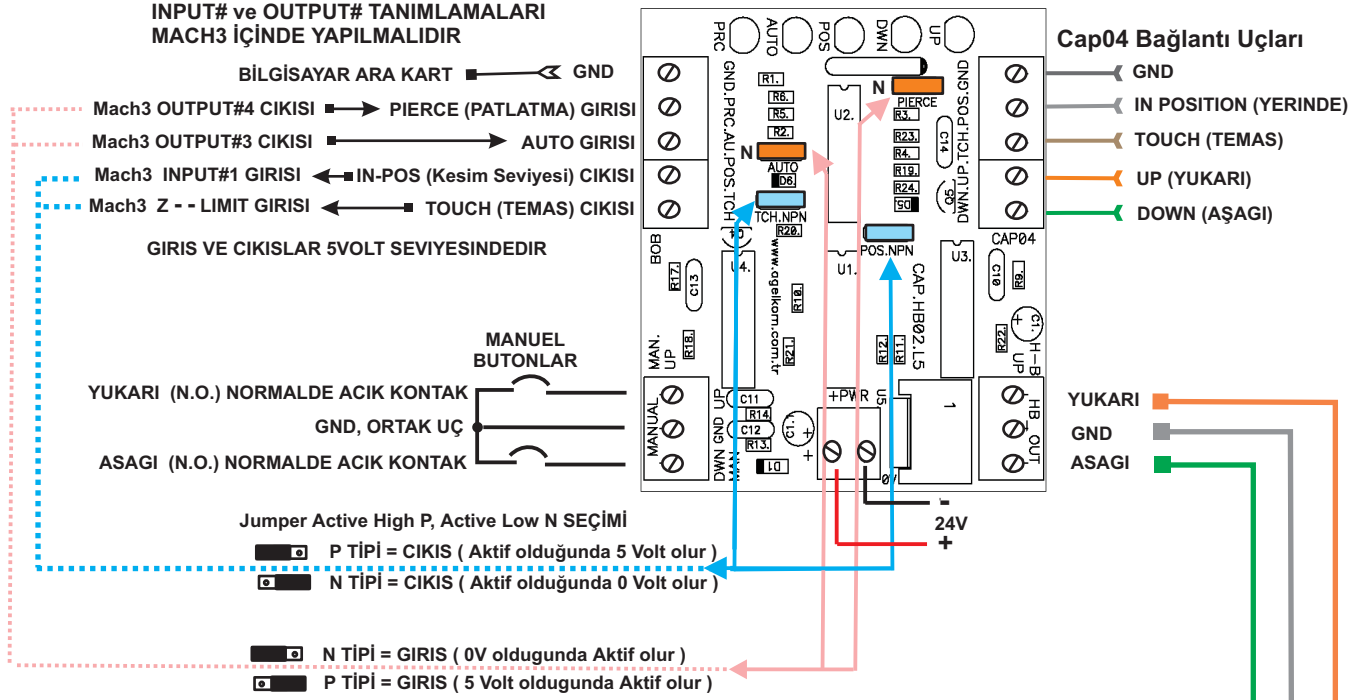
INPUT# ve OUTPUT# TANIMLAMALARI
MACH3 İÇİNDE YAPILMALIDIR

BİLGİSAYAR ARA KART GND
Mach3 OUTPUT#4 CIKISI PIERCE (PATLATMA) GIRISI
Mach3 OUTPUT#3 CIKISI AUTO GIRISI
Mach3 INPUT#1 GIRISI IN-POS (Kesim Seviyesi) CIKISI
Mach3 Z - - LIMIT GIRISI TOUCH (TEMAS) CIKISI

GIRIS VE CIKISLAR 5VOLT SEVIYESINDEDIR

PRC AUTO POS DWN UP
GND.PRC.AU.POS.TCH
R1. R6. R5. R2.
N AUTO D6
TCH.NPN R20.
U2. U4. U1.
N PIERCE R3. R23. R4. R19. R24. D5
C14 Q5
GND.POS.TCH.UP.DWN
POS.NPN
CAP04 U3. C10 R9.
www.ogelkom.com.tr
R10.
CAP.HB02.L5
BOB R17. C13
R21. R12. R11.
MAN. UP R18.
C1. R22. UP H-B
+PWR U5
C11 R14 C12 R13. C1. D1
MANUAL UP GND DWN MAN
1
HB_OUT
0V

Cap04 Bağlantı Uçları
GND
IN POSITION (YERINDE)
TOUCH (TEMAS)
UP (YUKARI)
DOWN (AŞAGI)

MANUEL BUTONLAR
YUKARI (N.O.) NORMALDE ACIK KONTAK
GND, ORTAK UÇ
ASAGI (N.O.) NORMALDE ACIK KONTAK

YUKARI
GND
ASAGI

-
24V
+

Jumper Active High P, Active Low N SEÇİMİ
P TİPİ = CIKIS ( Aktif olduğunda 5 Volt olur )
N TİPİ = CIKIS ( Aktif olduğunda 0 Volt olur )

N TİPİ = GIRIS ( 0V oldugunda Aktif olur )
P TİPİ = GIRIS ( 5 Volt oldugunda Aktif olur )